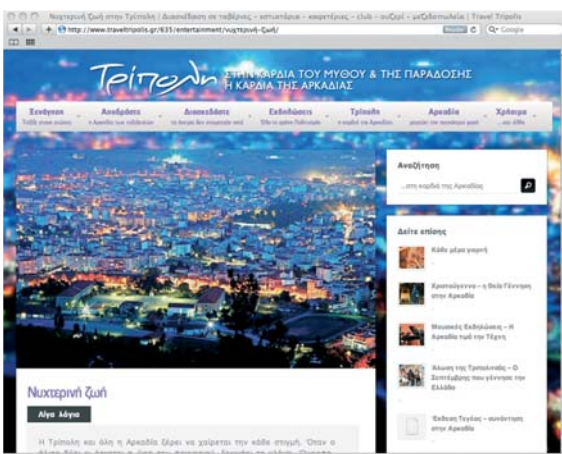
Νυχτερινή Ζωή στην Τρίπολη | Διασκέδαση σε ταβέρνες - κουτούκια - καφετέριες - club - ουζερί - μεζεδοπωλεία | Travel Tripolis

http://www.traveltripolis.gr/635/entertainment/νυχτερινή-ζωή/

Q- Google

Τρίπολη ΣΤΗΝ ΚΑΡΔΙΑ ΤΟΥ ΜΥΘΟΥ & ΤΗΣ ΠΑΡΑΔΟΣΗΣ Η ΚΑΡΔΙΑ ΤΗΣ ΑΡΚΑΔΙΑΣ

Ξενώνες
Αναζήτηση

Αναδρομές
Διασκεδάστε
Εκδηλώσεις
Τρίπολη
Αρκαδία
Χρήσιμα

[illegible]

...στη καρδιά της Αρκαδίας

Δείτε επίσης

Κάθε μέρα γιορτή

Χριστούγεννα – η θεία Γέννηση στην Αρκαδία

Μουσικές Εκδηλώσεις – Η Αρκαδία τιμά την Τέχνη

Άλωση της Τριπολιτσάς – Ο Σεπτέμβρης που γέννησε την Ελλάδα

Έκθεση Τεύχος – συνάντηση στην Αρκαδία

Νυχτερινή ζωή

Λίγα Λόγια

Η Τρίπολη και όλη η Αρκαδία ξέρει να χαίρεται την κάθε στιγμή. Όταν ο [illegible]